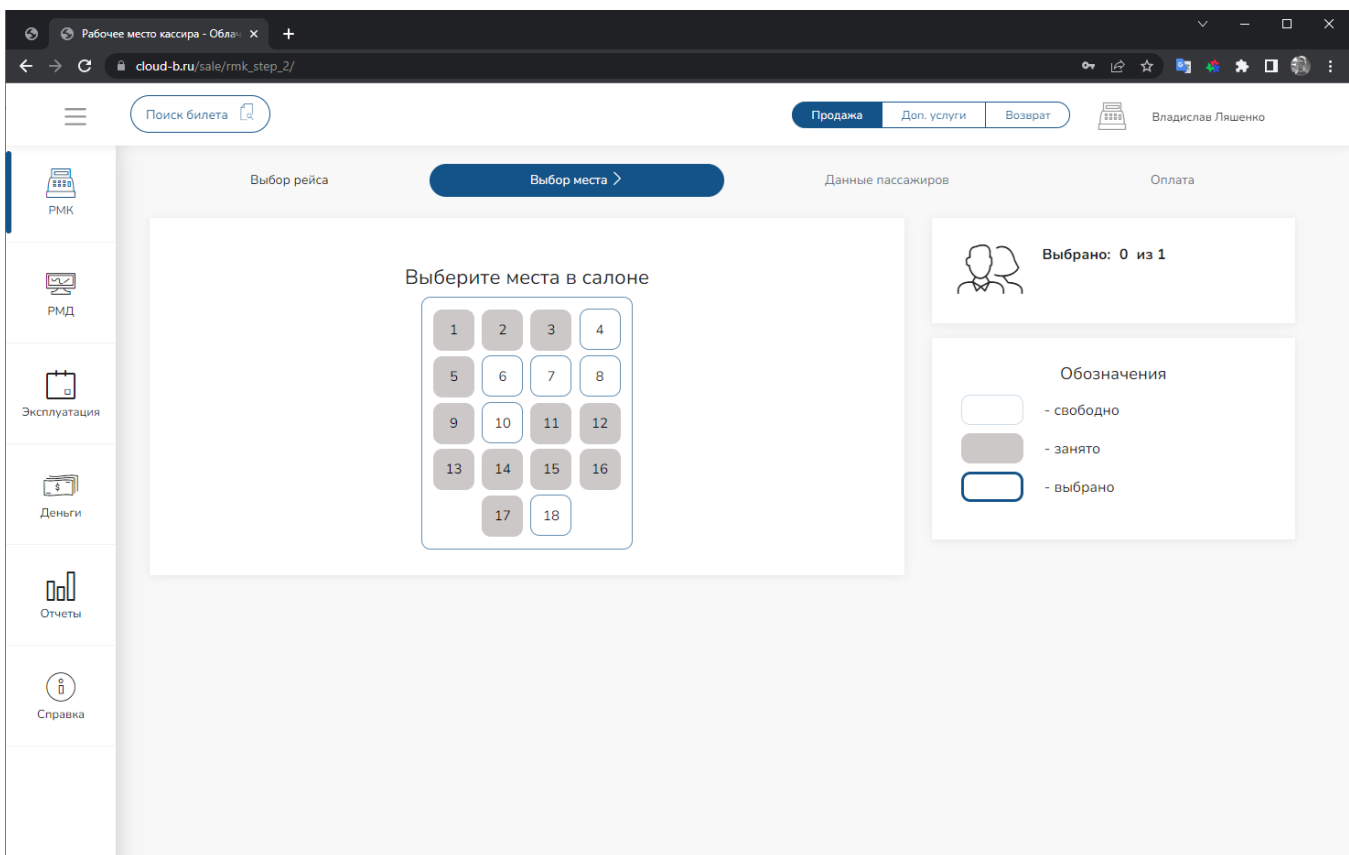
Рабочее место кассира - Облач ×
+
cloud-b.ru/sale/rmk_step_2/

Поиск билета
Продажа | Доп. услуги | Возврат
Владислав Ляшенко

РМК
РМД
Эксплуатация
Деньги
Отчеты
Справка

Выбор рейса
Выбор места >
Данные пассажиров
Оплата

Выберите места в салоне

| 1 | 2 | 3 | 4 |
|---|---|---|---|
| 5 | 6 | 7 | 8 |
| 9 | 10 | 11 | 12 |
| 13 | 14 | 15 | 16 |
|  | 17 | 18 |  |

Выбрано: 0 из 1

Обозначения
- свободно
- занято
- выбрано